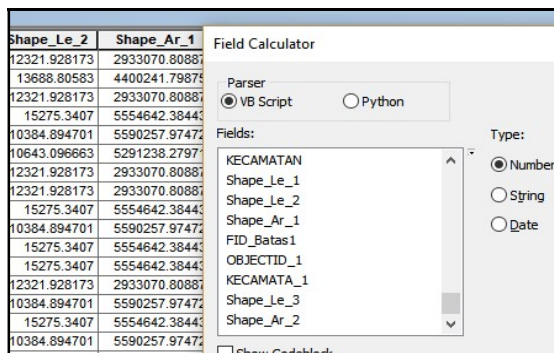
| Shape_Le_2 | Shape_Ar_1 |
|---|---|
| 12321.928173 | 2933070.80887 |
| 13688.80583 | 4400241.79875 |
| 12321.928173 | 2933070.80887 |
| 15275.3407 | 5554642.38443 |
| 10384.894701 | 5590257.97472 |
| 10643.096663 | 5291238.27971 |
| 12321.928173 | 2933070.80887 |
| 12321.928173 | 2933070.80887 |
| 15275.3407 | 5554642.38443 |
| 10384.894701 | 5590257.97472 |
| 15275.3407 | 5554642.38443 |
| 15275.3407 | 5554642.38443 |
| 12321.928173 | 2933070.80887 |
| 10384.894701 | 5590257.97472 |
| 15275.3407 | 5554642.38443 |
| 10384.894701 | 5590257.97472 |

Field Calculator

Parser
VB Script
Python

Fields:
KECAMATAN
Shape_Le_1
Shape_Le_2
Shape_Ar_1
FID_Batas1
OBJECTID_1
KECAMATA_1
Shape_Le_3
Shape_Ar_2

Type:
Number
String
Date

Show Codeblock